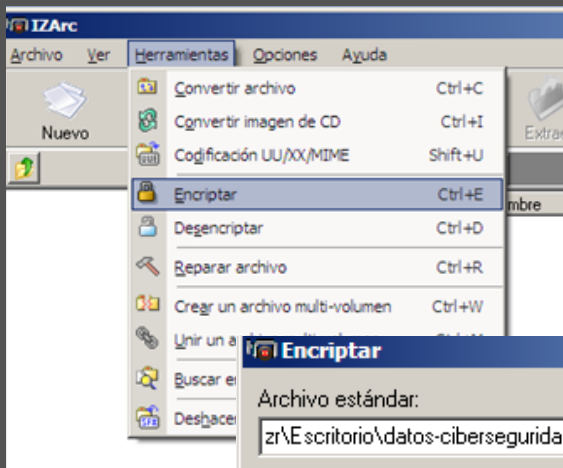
IZArc

Archivo Ver Herramientas Opciones Ayuda

Nuevo

Extra

Convertir archivo Ctrl+C
Convertir imagen de CD Ctrl+I
Codificación UU/XX/MIME Shift+U
Encriptar Ctrl+E
Desencriptar Ctrl+D
Reparar archivo Ctrl+R
Crear un archivo multi-volumen Ctrl+W
Unir un a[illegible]
Buscar en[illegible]
Deshacer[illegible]

mbre

Encriptar

Archivo estándar:

zr\Escritorio\datos-ciberseguridad